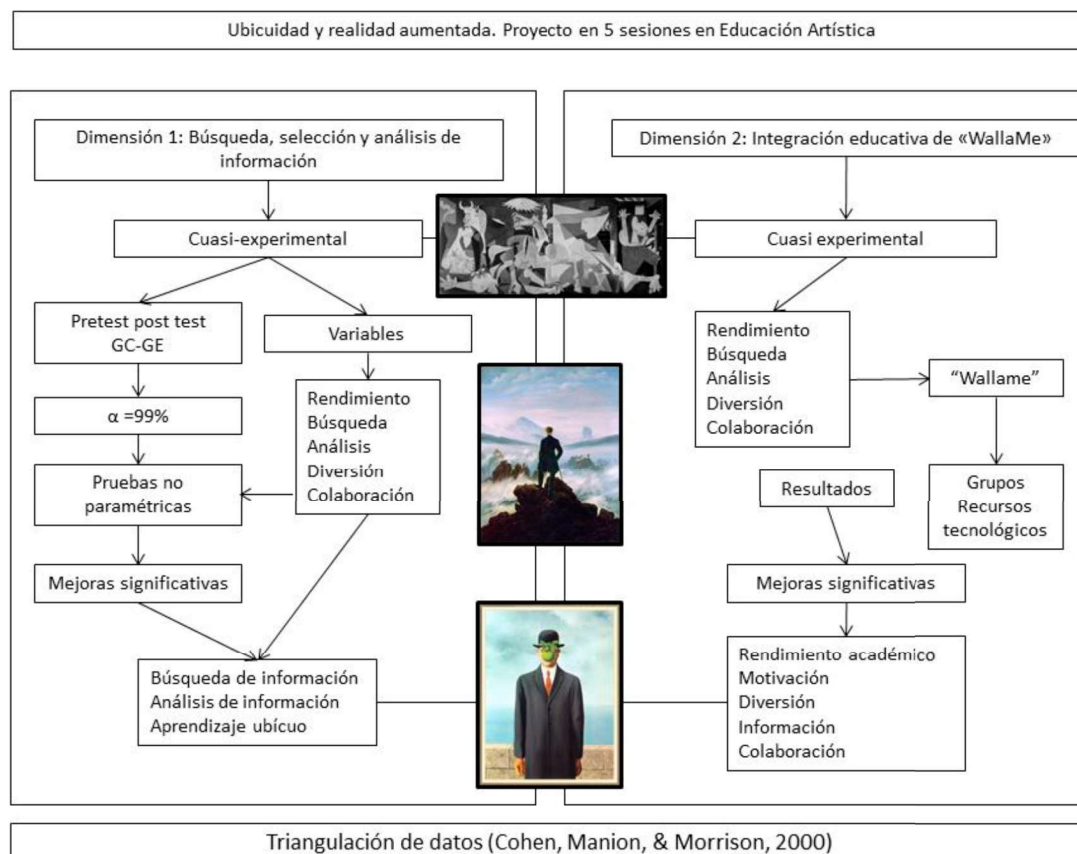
Ubicuidad y realidad aumentada. Proyecto en 5 sesiones en Educación Artística

Dimensión 1: Búsqueda, selección y análisis de información

Cuasi-experimental

Pretest post test GC-GE

Variables

α =99%

Rendimiento
Búsqueda
Análisis
Diversión
Colaboración

Pruebas no paramétricas

Mejoras significativas

Búsqueda de información
Análisis de información
Aprendizaje ubícuo

Dimensión 2: Integración educativa de «WallaMe»

Cuasi experimental

Rendimiento
Búsqueda
Análisis
Diversión
Colaboración

"Wallame"

Grupos
Recursos
tecnológicos

Resultados

Mejoras significativas

Rendimiento académico
Motivación
Diversión
Información
Colaboración

Triangulación de datos (Cohen, Manion, & Morrison, 2000)